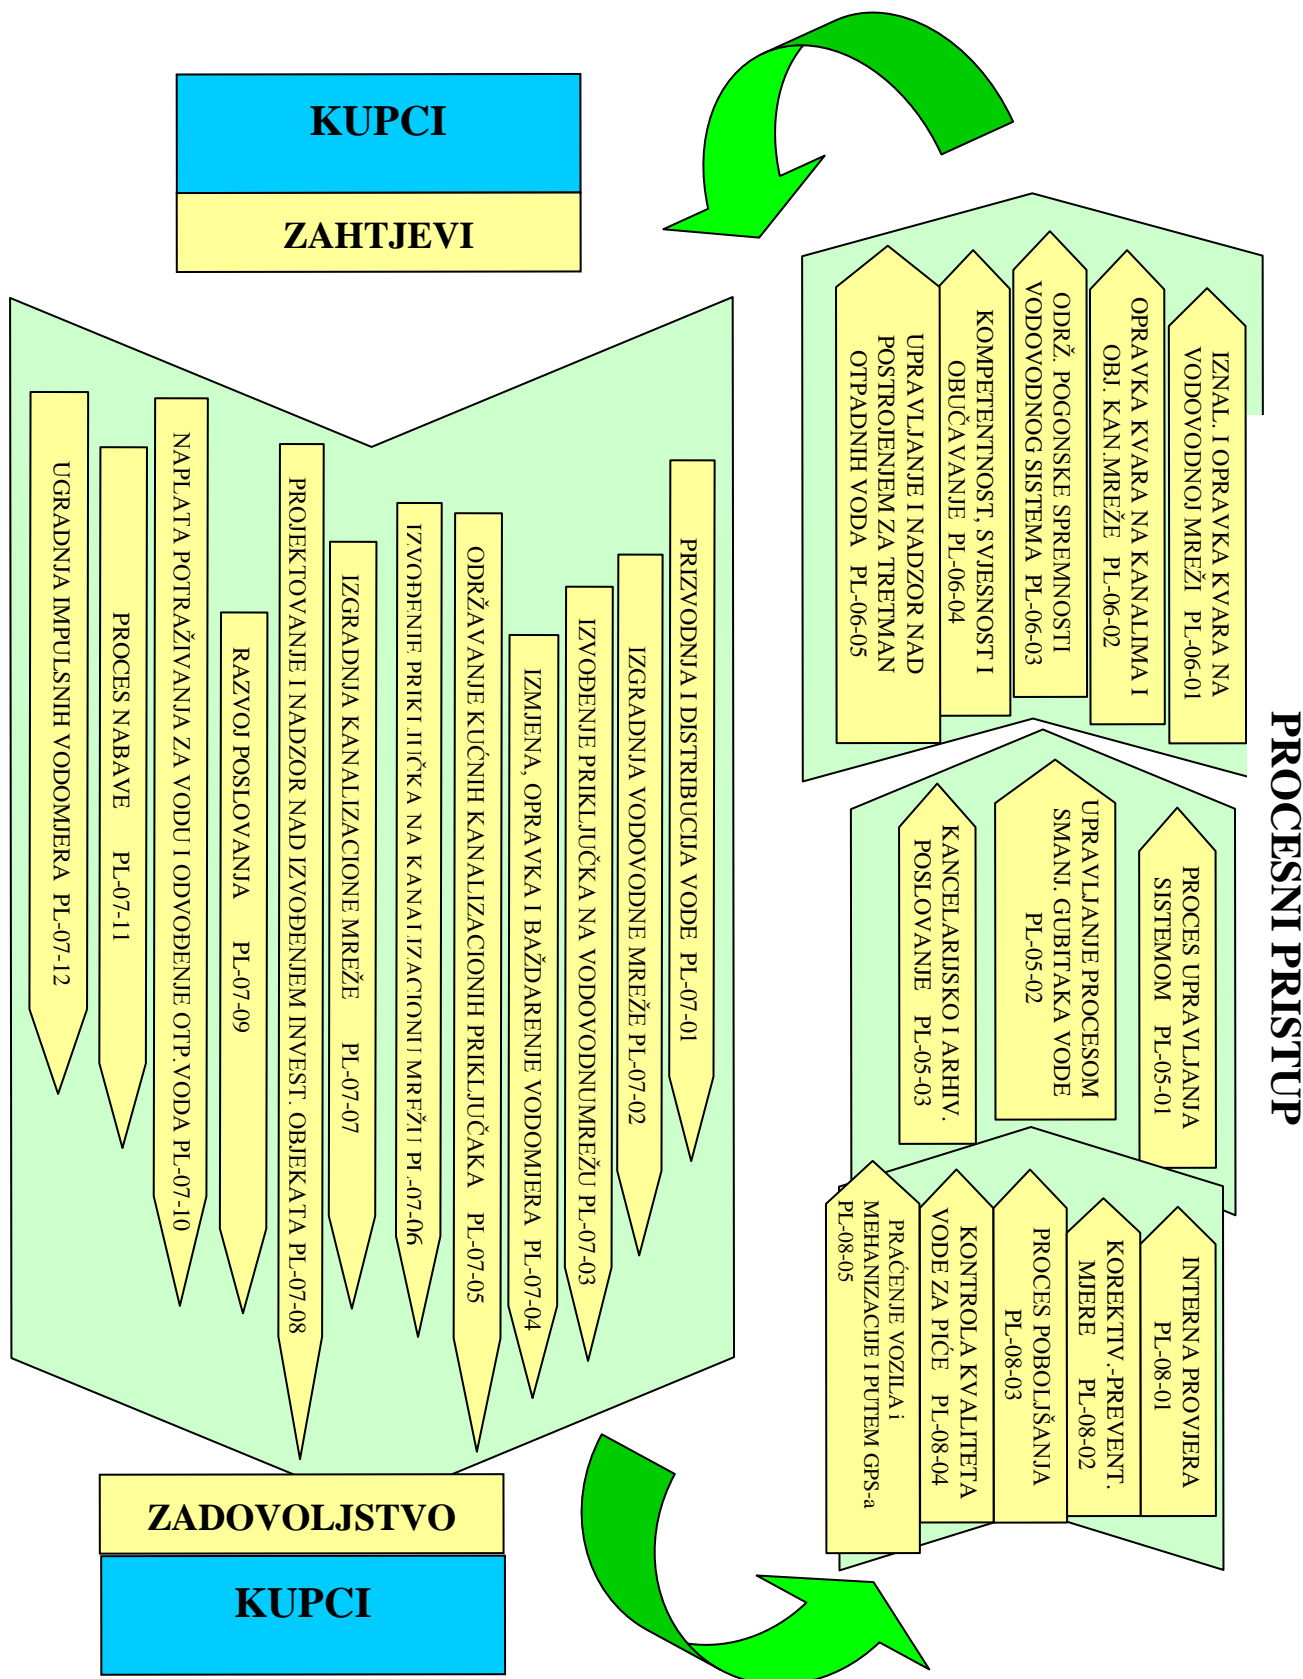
KUPCI

ZAHTJEVI

PROCESNI PRISTUP

IZNAL. I OPRAVKA KVARA NA VODOVODNOJ MREŽI PL-06-01

OPRAVKA KVARA NA KANALIMA I OBJ. KAN.MREŽE PL-06-02

ODRŽ. POGONSKE SPREMNOSTI VODOVODNOG SISTEMA PL-06-03

KOMPETENTNOST, SVJESNOST I OBUČAVANJE PL-06-04

UPRAVLJANJE I NADZOR NAD POSTROJENJEM ZA TRETMAN OTPADNIH VODA PL-06-05

PROCES UPRAVLJANJA SISTEMOM PL-05-01

UPRAVLJANJE PROCESOM SMANJ. GUBITAKA VODE PL-05-02

KANCELARISKO I ARHIV. POSLOVANJE PL-05-03

INTERNA PROVJERA PL-08-01

KOREKTIV.-PREVENT. MJERE PL-08-02

PROCES POBOLJŠANJA PL-08-03

KONTROLA KVALITETA VODE ZA PIĆE PL-08-04

PRAĆENJE VOZILA i MEHANIZACIJE I PUTEM GPS-a PL-08-05

PRIZVODNJA I DISTRIBUCIJA VODE PL-07-01

IZGRADNJA VODOVODNE MREŽE PL-07-02

IZVOĐENJE PRIKLJUČKA NA VODOVODNUMREŽU PL-07-03

IZMJENA, OPRAVKA I BAŽDARENJE VODOMJERA PL-07-04

ODRŽAVANJE KUĆNIH KANALIZACIONIH PRIKLJUČAKA PL-07-05

IZVOĐENJE PRIKLJUČKA NA KANALIZACIONU MREŽU PL-07-06

IZGRADNJA KANALIZACIONE MREŽE PL-07-07

PROJEKTOVANJE I NADZOR NAD IZVOĐENJEM INVEST. OBJEKATA PL-07-08

RAZVOJ POSLOVANJA PL-07-09

NAPLATA POTRAŽIVANJA ZA VODU I ODVOĐENJE OTP.VODA PL-07-10

PROCES NABAVE PL-07-11

UGRADNJA IMPULSNIH VODOMJERA PL-07-12

ZADOVOLJSTVO

KUPCI